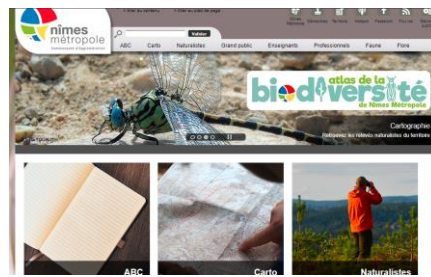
nîmes métropole
Communauté d'agglomération

Valider

ABC
Carto
Naturalistes
Grand public
Enseignants
Professionnels
Faune
Flore

atlas de la biodiversité de Nîmes Métropole

Cartographie
Retrouvez les relevés naturalistes du territoire

ABC
Carto
Naturalistes